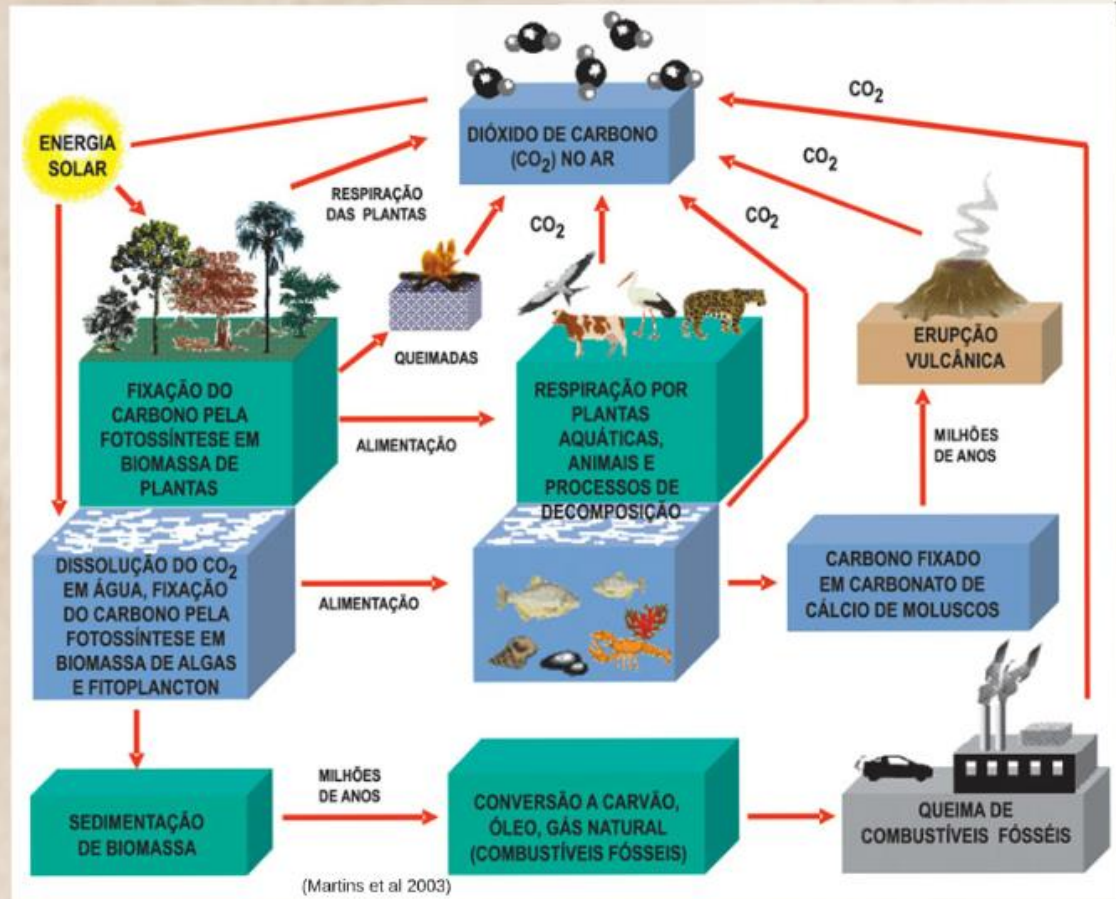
DIÓXIDO DE CARBONO ($CO_2$) NO AR

$CO_2$

$CO_2$

ENERGIA SOLAR

RESPIRAÇÃO DAS PLANTAS

$CO_2$

$CO_2$

QUEIMADAS

ERUPÇÃO VULCÂNICA

FIXAÇÃO DO CARBONO PELA FOTOSSÍNTESE EM BIOMASSA DE PLANTAS

ALIMENTAÇÃO

RESPIRAÇÃO POR PLANTAS AQUÁTICAS, ANIMAIS E PROCESSOS DE DECOMPOSIÇÃO

MILHÕES DE ANOS

DISSOLUÇÃO DO $CO_2$ EM ÁGUA, FIXAÇÃO DO CARBONO PELA FOTOSSÍNTESE EM BIOMASSA DE ALGAS E FITOPLANCTON

ALIMENTAÇÃO

CARBONO FIXADO EM CARBONATO DE CÁLCIO DE MOLUSCOS

SEDIMENTAÇÃO DE BIOMASSA

MILHÕES DE ANOS

CONVERSÃO A CARVÃO, ÓLEO, GÁS NATURAL (COMBUSTÍVEIS FÓSSEIS)

QUEIMA DE COMBUSTÍVEIS FÓSSEIS

(Martins et al 2003)